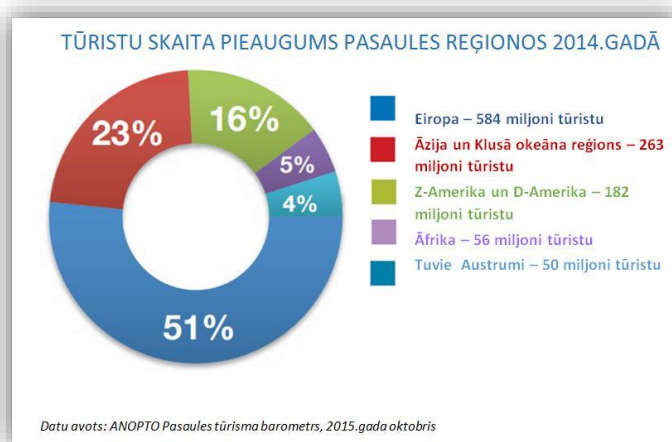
TŪRISTU SKAITA PIEAUGUMS PASAULES REĢIONOS 2014.GADĀ

23%

16%

5%

4%

51%

Eiropa – 584 miljoni tūristu

Āzija un Klusā okeāna reģions – 263 miljoni tūristu

Z-Amerika un D-Amerika – 182 miljoni tūristu

Āfrika – 56 miljoni tūristu

Tuvie Austrumi – 50 miljoni tūristu

Datu avots: ANOPTO Pasaules tūrisma barometrs, 2015.gada oktobris